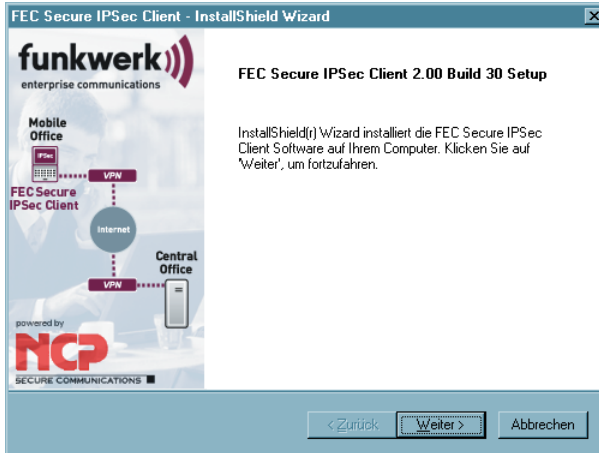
FEC Secure IPSec Client - InstallShield Wizard

funkwerk
enterprise communications

Mobile Office

IPSec

VPN

FEC Secure IPSec Client

Internet

Central Office

VPN

powered by

NCP

SECURE COMMUNICATIONS

FEC Secure IPSec Client 2.00 Build 30 Setup

InstallShield(r) Wizard installiert die FEC Secure IPSec Client Software auf Ihrem Computer. Klicken Sie auf 'Weiter', um fortzufahren.

< Zurück

Weiter >

Abbrechen